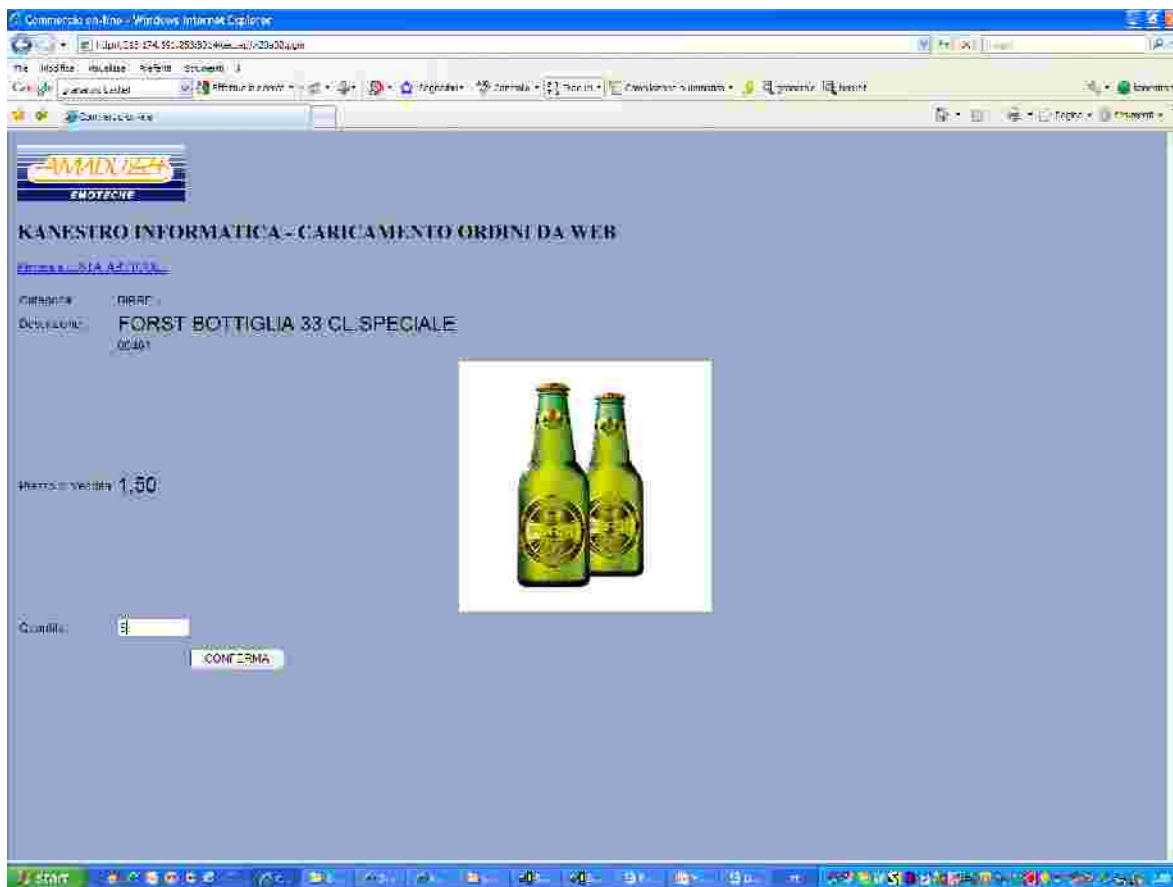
Commercio on-line - Windows Internet Explorer

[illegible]

File Modifica Visualizza Preferiti Strumenti ?

Google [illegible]

Commercio on-line

AMADUZZI
ENOTECHE

KANESTRO INFORMATICA - CARICAMENTO ORDINI DA WEB

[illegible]

Categoria: BIRRE

Descrizione: FORST BOTTIGLIA 33 CL.SPECIALE
02401

Prezzo di Vendita 1,50

Quantità: 6

CONFERMA

start